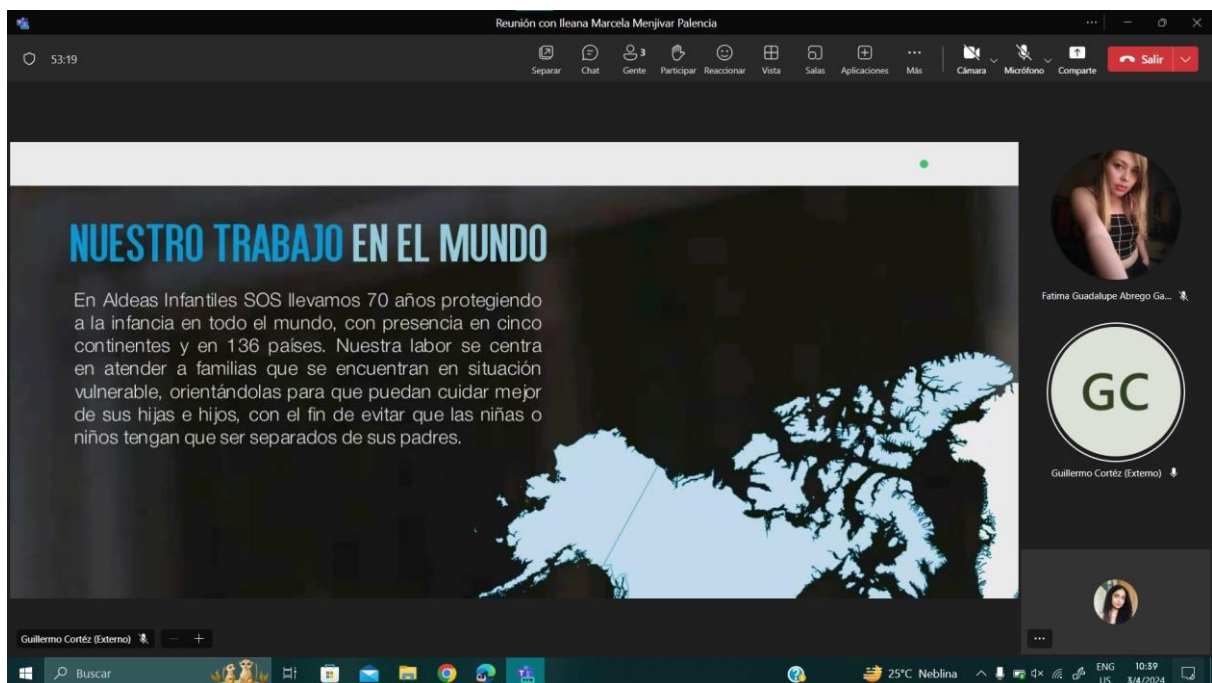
Reunión con Ileana Marcela Menjivar Palencia

53:19

Separar Chat 3 Gente Participar Reaccionar Vista Salas Aplicaciones Más Cámara Micrófono Comparte Salir

NUESTRO TRABAJO EN EL MUNDO

En Aldeas Infantiles SOS llevamos 70 años protegiendo a la infancia en todo el mundo, con presencia en cinco continentes y en 136 países. Nuestra labor se centra en atender a familias que se encuentran en situación vulnerable, orientándolas para que puedan cuidar mejor de sus hijas e hijos, con el fin de evitar que las niñas o niños tengan que ser separados de sus padres.

Fatima Guadalupe Abrego Ga...

GC

Guillermo Cortéz (Externo)

Guillermo Cortéz (Externo)

...

Buscar

25°C Neblina ENG US 10:39 3/4/2024